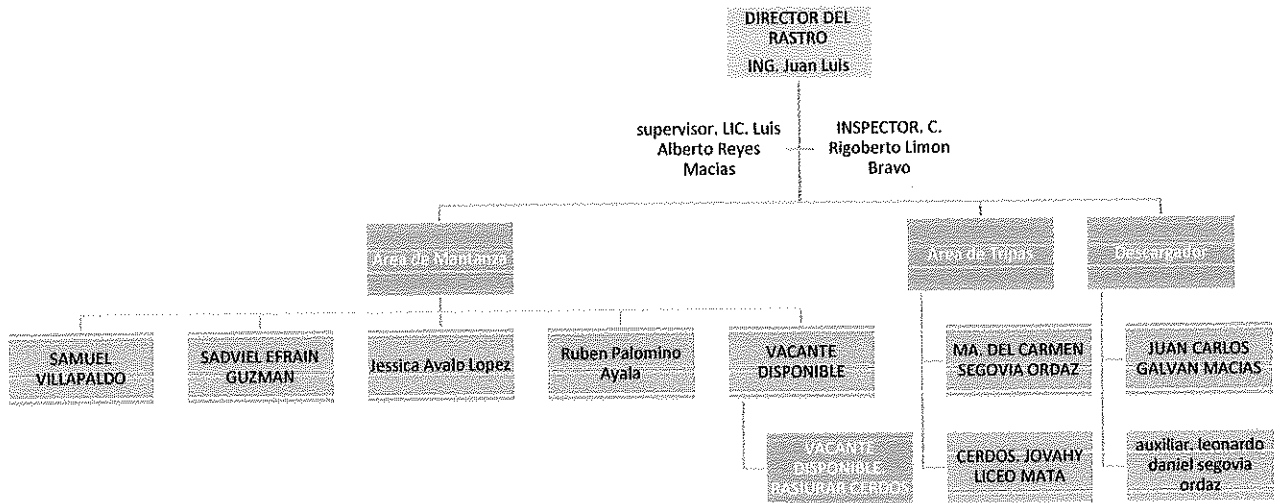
DIRECTOR DEL RASTRO
ING. Juan Luis

supervisor. LIC. Luis Alberto Reyes Macias

INSPECTOR. C. Rigoberto Limon Bravo

Area de Matanza

Area de Tripas

Descargador

SAMUEL VILLAPALDO

SADVIEL EFRAIN GUZMAN

Jessica Avalo Lopez

Ruben Palomino Ayala

VACANTE DISPONIBLE

MA. DEL CARMEN SEGOVIA ORDAZ

JUAN CARLOS GALVAN MACIAS

VACANTE DISPONIBLE RASURAR CERDOS

CERDOS. JOVAHY LICEO MATA

auxiliar. leonardo daniel segovia ordaz